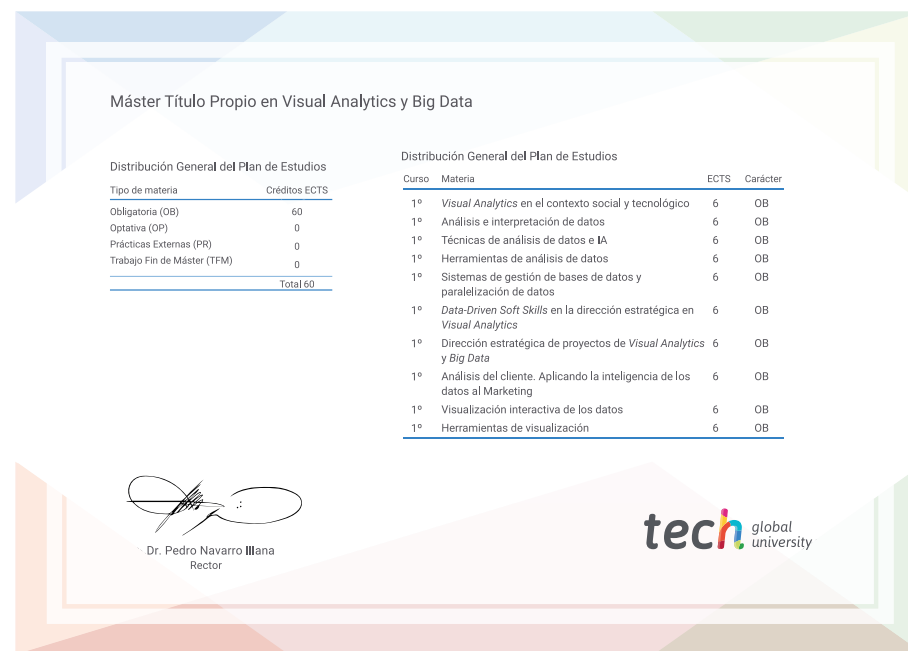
Máster Título Propio en Visual Analytics y Big Data

Distribución General del Plan de Estudios

| Tipo de materia | Créditos ECTS |
|---|---|
| Obligatoria (OB) | 60 |
| Optativa (OP) | 0 |
| Prácticas Externas (PR) | 0 |
| Trabajo Fin de Máster (TFM) | 0 |
| | Total 60 |

Distribución General del Plan de Estudios

| Curso | Materia | ECTS | Carácter |
|---|---|---|---|
| 1º | *Visual Analytics* en el contexto social y tecnológico | 6 | OB |
| 1º | Análisis e interpretación de datos | 6 | OB |
| 1º | Técnicas de análisis de datos e IA | 6 | OB |
| 1º | Herramientas de análisis de datos | 6 | OB |
| 1º | Sistemas de gestión de bases de datos y paralelización de datos | 6 | OB |
| 1º | *Data-Driven Soft Skills* en la dirección estratégica en *Visual Analytics* | 6 | OB |
| 1º | Dirección estratégica de proyectos de *Visual Analytics* y *Big Data* | 6 | OB |
| 1º | Análisis del cliente. Aplicando la inteligencia de los datos al Marketing | 6 | OB |
| 1º | Visualización interactiva de los datos | 6 | OB |
| 1º | Herramientas de visualización | 6 | OB |

Dr. Pedro Navarro Illana
Rector

tech global university